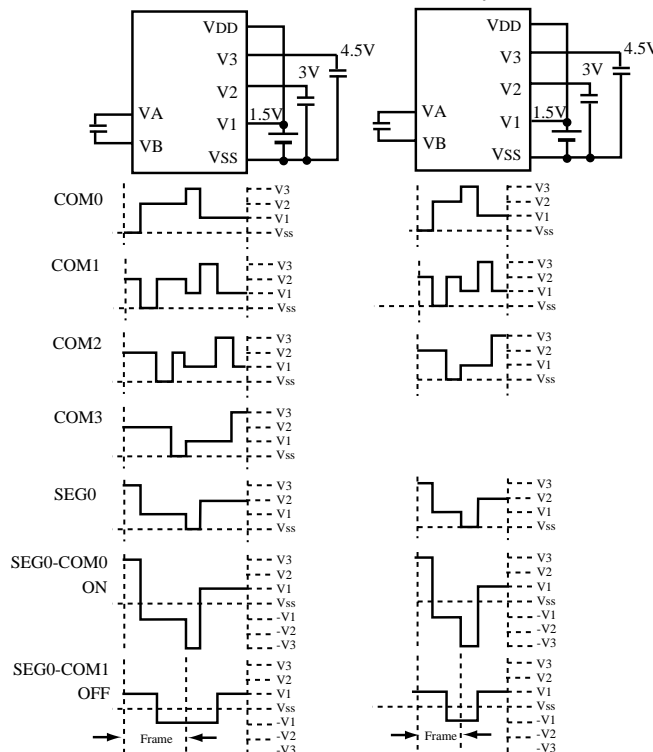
VDD
V3
V2
VA
V1
VB
VSS
4.5V
3V
1.5V

VDD
V3
V2
VA
V1
VB
VSS
4.5V
3V
1.5V

COM0
V3
V2
V1
Vss

V3
V2
V1
Vss

COM1
V3
V2
V1
Vss

V3
V2
V1
Vss

COM2
V3
V2
V1
Vss

V3
V2
V1
Vss

COM3
V3
V2
V1
Vss

SEG0
V3
V2
V1
Vss

V3
V2
V1
Vss

SEG0-COM0
ON
V3
V2
V1
Vss
-V1
-V2
-V3

V3
V2
V1
Vss
-V1
-V2
-V3

SEG0-COM1
OFF
V3
V2
V1
Vss
-V1
-V2
-V3
Frame

V3
V2
V1
Vss
-V1
-V2
-V3
Frame